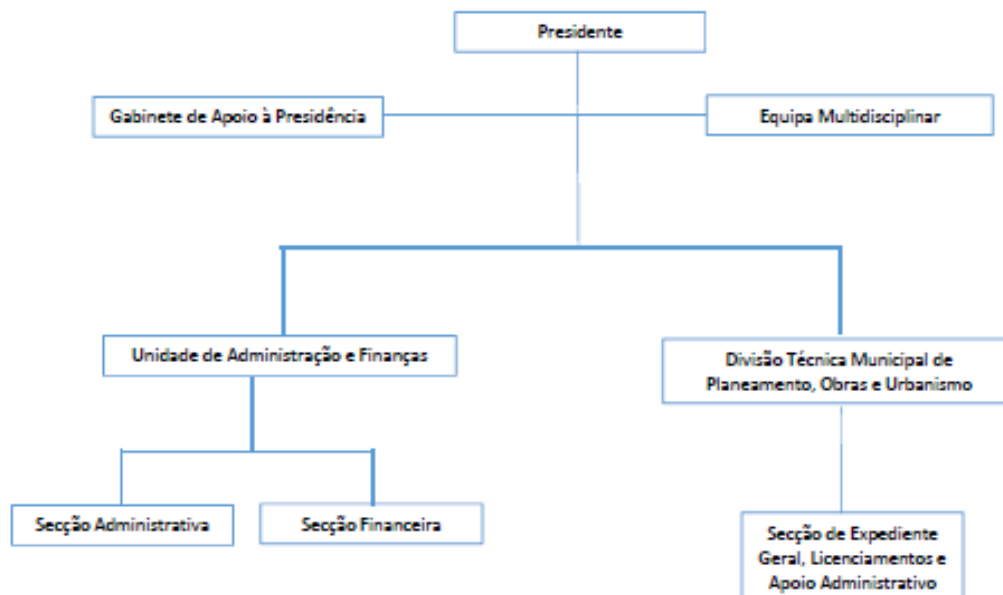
Presidente

Gabinete de Apoio à Presidência

Equipa Multidisciplinar

Unidade de Administração e Finanças

Divisão Técnica Municipal de Planeamento, Obras e Urbanismo

Secção Administrativa

Secção Financeira

Secção de Expediente Geral, Licenciamentos e Apoio Administrativo